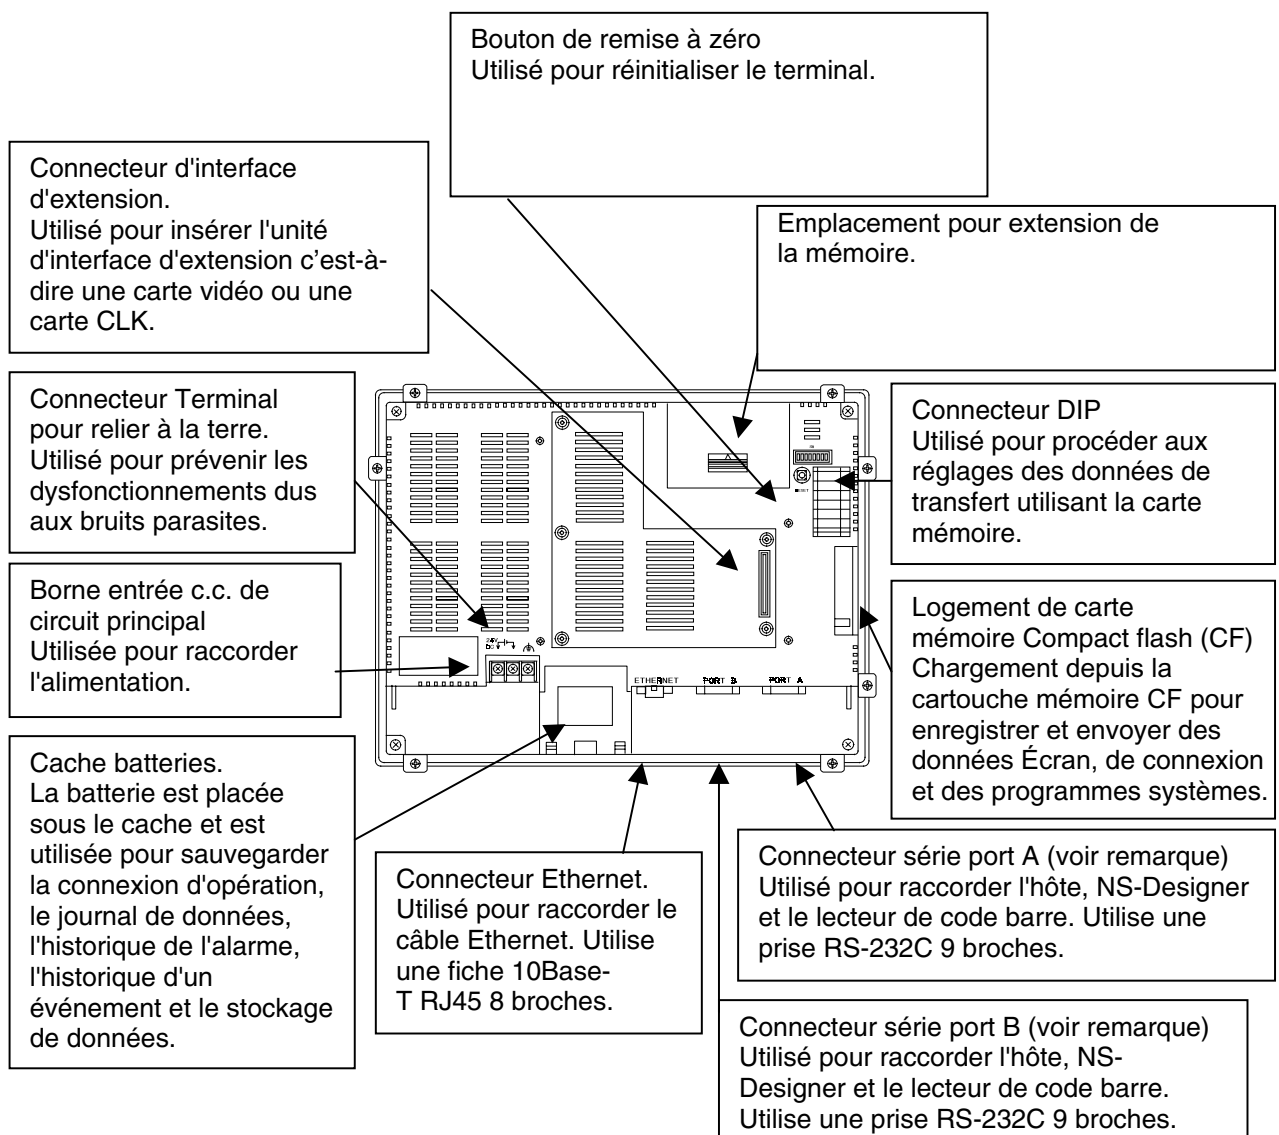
Bouton de remise à zéro
Utilisé pour réinitialiser le terminal.

Connecteur d'interface d'extension.
Utilisé pour insérer l'unité d'interface d'extension c'est-à-dire une carte vidéo ou une carte CLK.

Emplacement pour extension de la mémoire.

Connecteur Terminal pour relier à la terre.
Utilisé pour prévenir les dysfonctionnements dus aux bruits parasites.

Connecteur DIP
Utilisé pour procéder aux réglages des données de transfert utilisant la carte mémoire.

Borne entrée c.c. de circuit principal
Utilisée pour raccorder l'alimentation.

Logement de carte mémoire Compact flash (CF)
Chargement depuis la cartouche mémoire CF pour enregistrer et envoyer des données Écran, de connexion et des programmes systèmes.

ETHERNET PORT B PORT A

Cache batteries.
La batterie est placée sous le cache et est utilisée pour sauvegarder la connexion d'opération, le journal de données, l'historique de l'alarme, l'historique d'un événement et le stockage de données.

Connecteur Ethernet.
Utilisé pour raccorder le câble Ethernet. Utilise une fiche 10Base-T RJ45 8 broches.

Connecteur série port A (voir remarque)
Utilisé pour raccorder l'hôte, NS-Designer et le lecteur de code barre. Utilise une prise RS-232C 9 broches.

Connecteur série port B (voir remarque)
Utilisé pour raccorder l'hôte, NS-Designer et le lecteur de code barre. Utilise une prise RS-232C 9 broches.